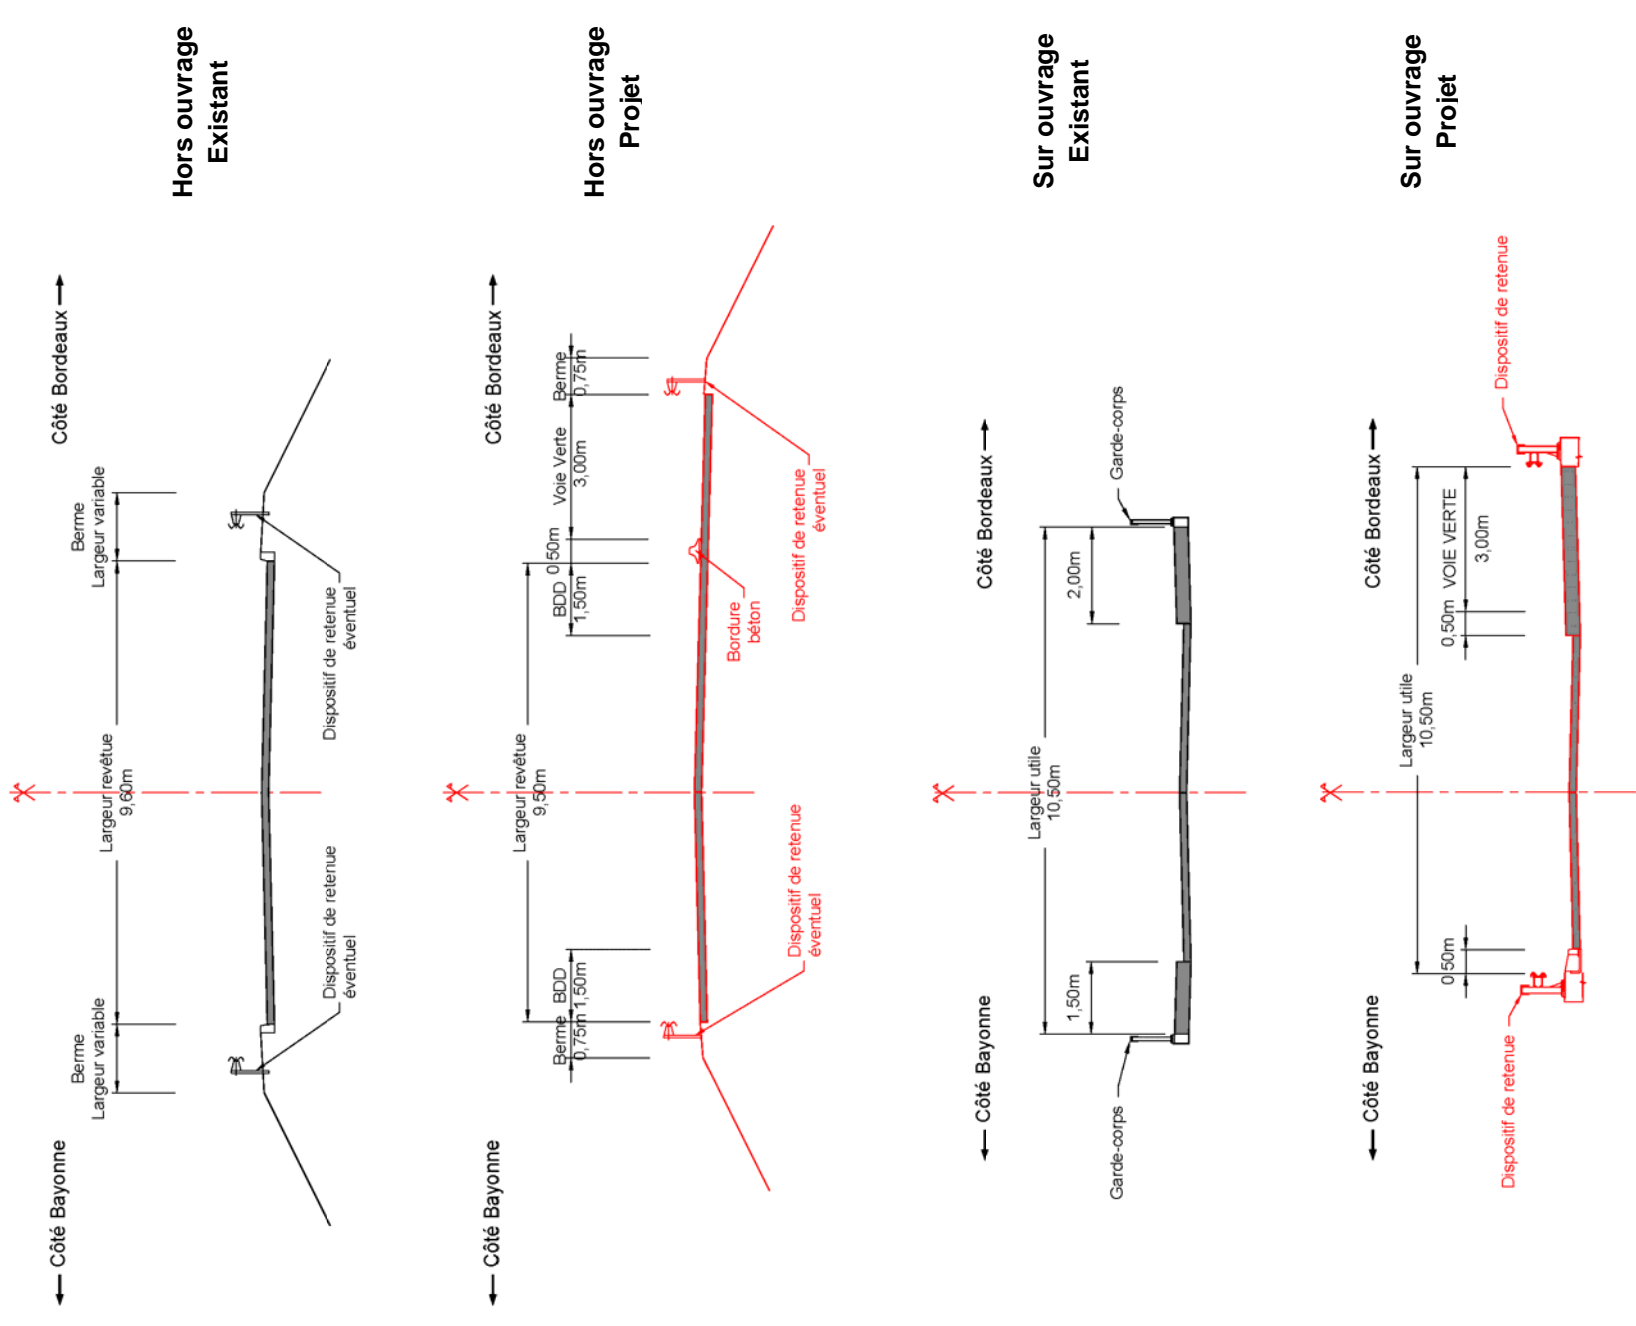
Hors ouvrage
Existant

Côté Bordeaux
Berme
Largeur variable
Largeur revêtue
9,60m
Berme
Largeur variable
Côté Bayonne
Dispositif de retenue
éventuel
Dispositif de retenue
éventuel

Hors ouvrage
Projet

Côté Bordeaux
Berme
0,75m
Voie Verte
3,00m
0,50m
BDD
1,50m
Largeur revêtue
9,50m
BDD
1,50m
Berme
0,75m
Côté Bayonne
Dispositif de retenue
éventuel
Bordure
béton
Dispositif de retenue
éventuel

Sur ouvrage
Existant

Côté Bordeaux
Garde-corps
2,00m
Largeur utile
10,50m
1,50m
Côté Bayonne
Garde-corps

Sur ouvrage
Projet

Côté Bordeaux
Dispositif de retenue
VOIE VERTE
3,00m
0,50m
Largeur utile
10,50m
0,50m
Côté Bayonne
Dispositif de retenue